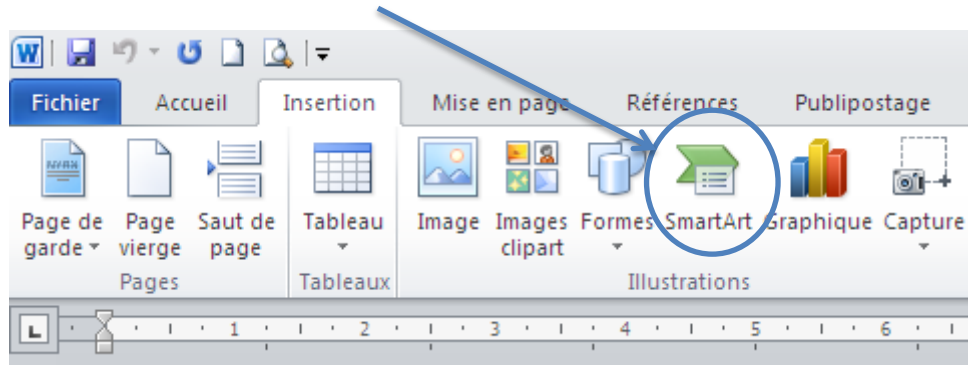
Fichier Accueil Insertion Mise en page Références Publipostage

Page de garde Page vierge Saut de page
Pages

Tableau
Tableaux

Image Images clipart Formes SmartArt Graphique Capture
Illustrations

1 2 3 4 5 6